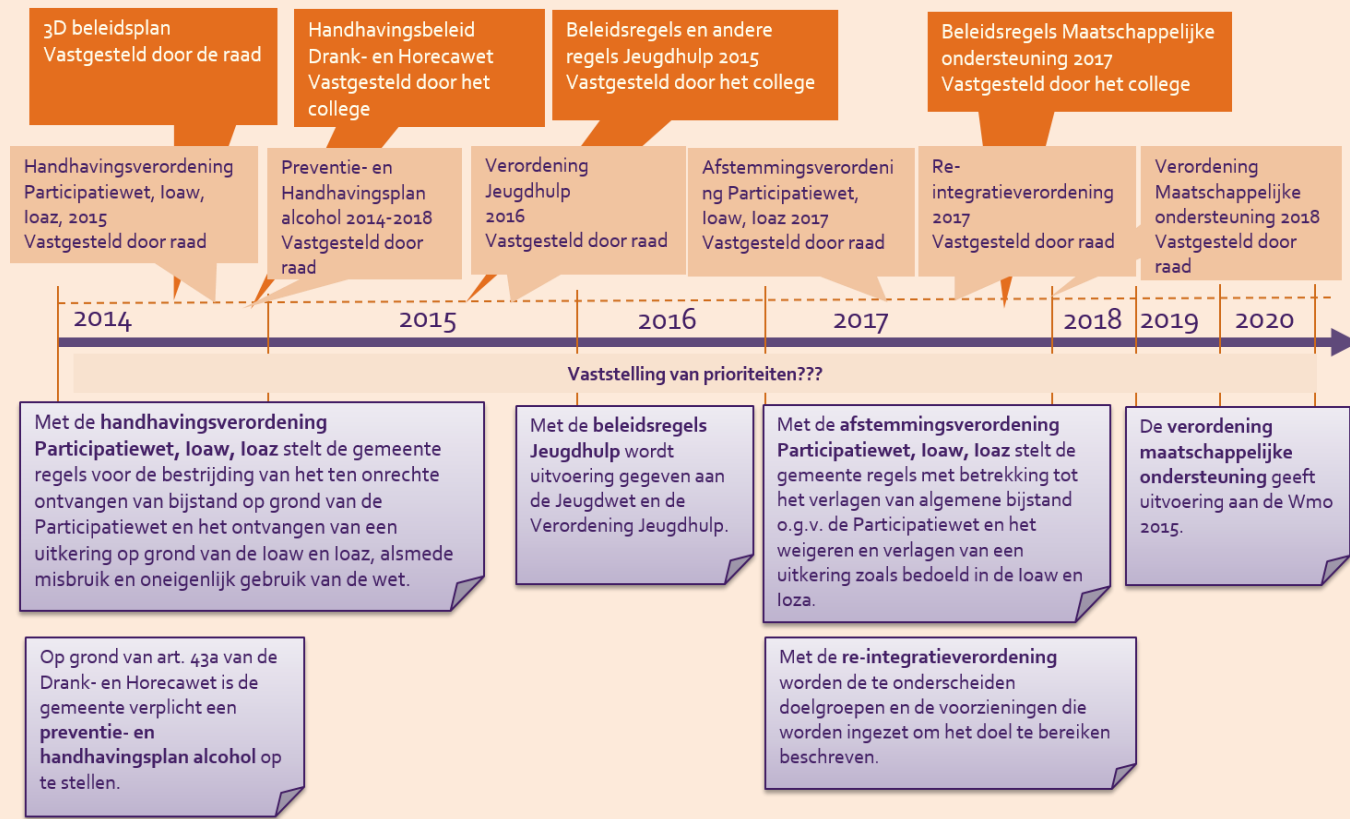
3D beleidsplan
Vastgesteld door de raad

Handhavingsbeleid Drank- en Horecawet
Vastgesteld door het college

Beleidsregels en andere regels Jeugdhulp 2015
Vastgesteld door het college

Beleidsregels Maatschappelijke ondersteuning 2017
Vastgesteld door het college

Handhavingsverordening Participatiewet, Ioaw, Ioaz, 2015
Vastgesteld door raad

Preventie- en Handhavingsplan alcohol 2014-2018
Vastgesteld door raad

Verordening Jeugdhulp 2016
Vastgesteld door raad

Afstemmingsverordening Participatiewet, Ioaw, Ioaz 2017
Vastgesteld door raad

Re-integratieverordening 2017
Vastgesteld door raad

Verordening Maatschappelijke ondersteuning 2018
Vastgesteld door raad

2014 2015 2016 2017 2018 2019 2020

Vaststelling van prioriteiten???

Met de **handhavingsverordening Participatiewet, Ioaw, Ioaz** stelt de gemeente regels voor de bestrijding van het ten onrechte ontvangen van bijstand op grond van de Participatiewet en het ontvangen van een uitkering op grond van de Ioaw en Ioaz, alsmede misbruik en oneigenlijk gebruik van de wet.

Met de **beleidsregels Jeugdhulp** wordt uitvoering gegeven aan de Jeugdwet en de Verordening Jeugdhulp.

Met de **afstemmingsverordening Participatiewet, Ioaw, Ioaz** stelt de gemeente regels met betrekking tot het verlagen van algemene bijstand o.g.v. de Participatiewet en het weigeren en verlagen van een uitkering zoals bedoeld in de Ioaw en Ioza.

De **verordening maatschappelijke ondersteuning** geeft uitvoering aan de Wmo 2015.

Op grond van art. 43a van de Drank- en Horecawet is de gemeente verplicht een **preventie- en handhavingsplan alcohol** op te stellen.

Met de **re-integratieverordening** worden de te onderscheiden doelgroepen en de voorzieningen die worden ingezet om het doel te bereiken beschreven.